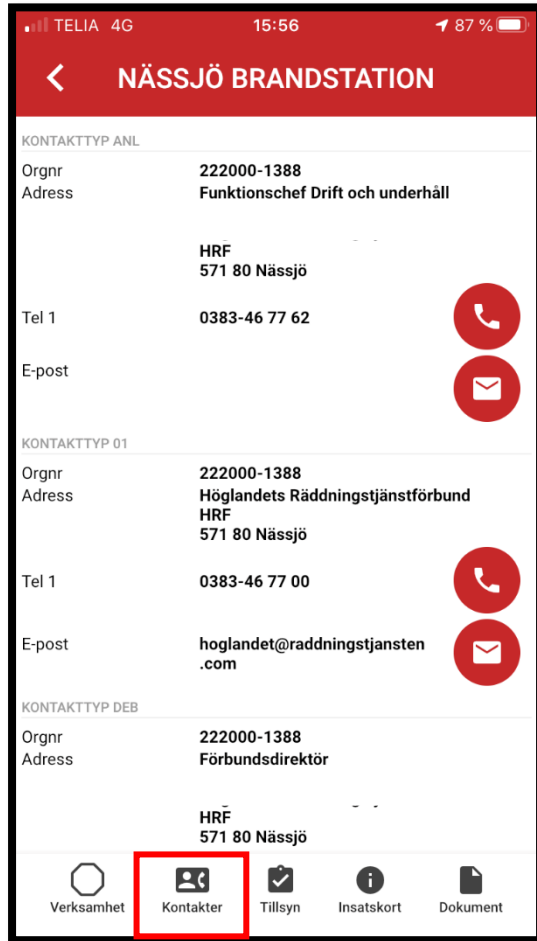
TELIA 4G 15:56 87 %

NÄSSJÖ BRANDSTATION

KONTAKTTYP ANL

Orgnr 222000-1388
Adress Funktionschef Drift och underhåll

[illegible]
HRF
571 80 Nässjö

Tel 1 0383-46 77 62

E-post

KONTAKTTYP 01

Orgnr 222000-1388
Adress Höglandets Räddningstjänstförbund
HRF
571 80 Nässjö

Tel 1 0383-46 77 00

E-post hoglandet@raddningstjansten.com

KONTAKTTYP DEB

Orgnr 222000-1388
Adress Förbundsdirektör

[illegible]
HRF
571 80 Nässjö

Verksamhet Kontakter Tillsyn Insatskort Dokument